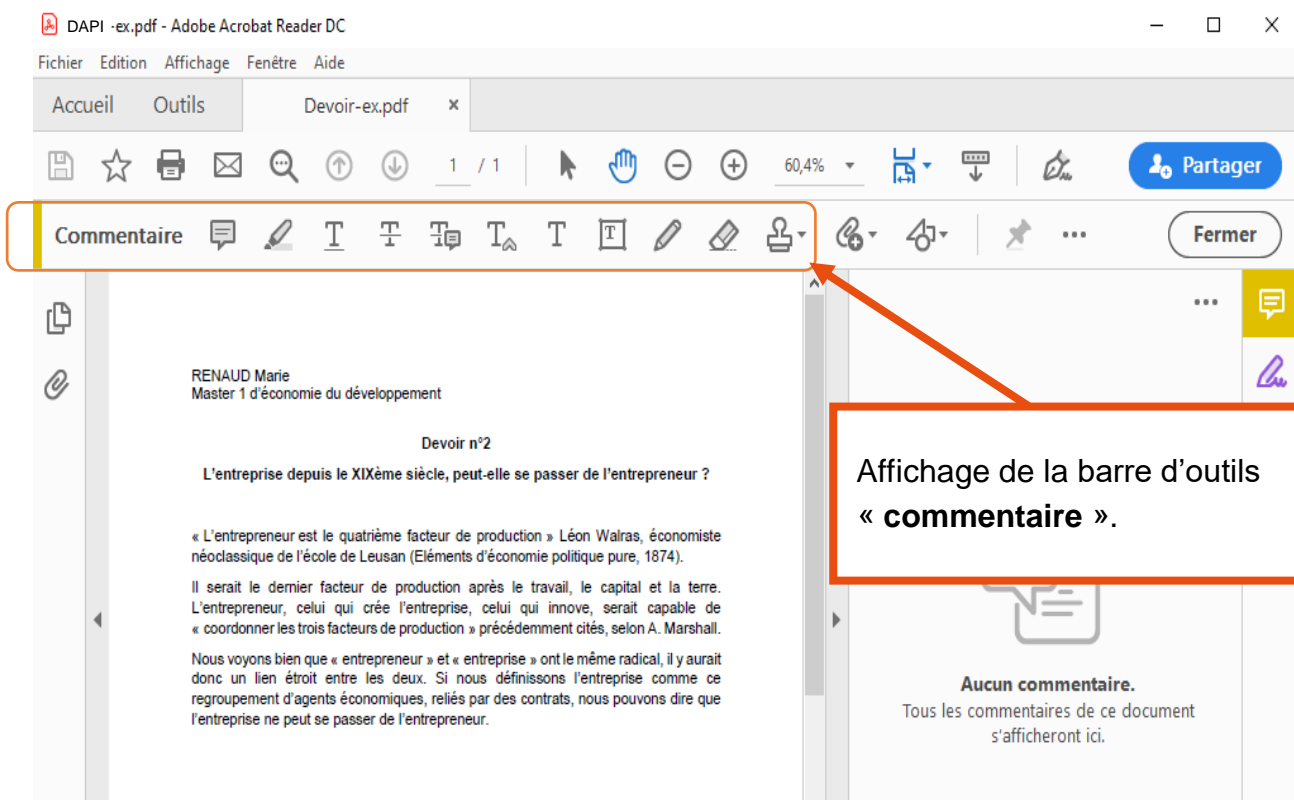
DAPI -ex.pdf - Adobe Acrobat Reader DC

Fichier Edition Affichage Fenêtre Aide

Accueil Outils Devoir-ex.pdf ×

1 / 1 60,4% Partager

Commentaire Fermer

RENAUD Marie
Master 1 d'économie du développement

Devoir n°2

L'entreprise depuis le XIXème siècle, peut-elle se passer de l'entrepreneur ?

« L'entrepreneur est le quatrième facteur de production » Léon Walras, économiste néoclassique de l'école de Leusan (Eléments d'économie politique pure, 1874).

Il serait le dernier facteur de production après le travail, le capital et la terre. L'entrepreneur, celui qui crée l'entreprise, celui qui innove, serait capable de « coordonner les trois facteurs de production » précédemment cités, selon A. Marshall.

Nous voyons bien que « entrepreneur » et « entreprise » ont le même radical, il y aurait donc un lien étroit entre les deux. Si nous définissons l'entreprise comme ce regroupement d'agents économiques, reliés par des contrats, nous pouvons dire que l'entreprise ne peut se passer de l'entrepreneur.

Affichage de la barre d'outils « **commentaire** ».

Aucun commentaire.
Tous les commentaires de ce document s'afficheront ici.